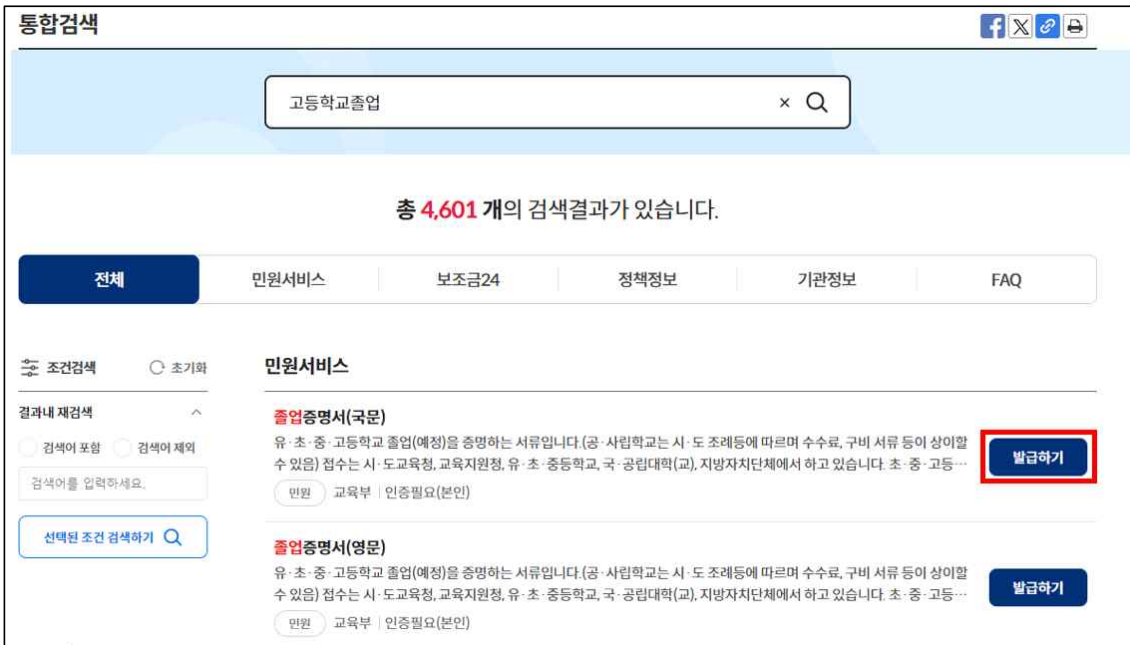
통합검색

고등학교졸업

총 4,601 개의 검색결과가 있습니다.

| 전체 | 민원서비스 | 보조금24 | 정책정보 | 기관정보 | FAQ |
|---|---|---|---|---|---|

조건검색 초기화

결과내 재검색

검색어 포함 검색어 제외

검색어를 입력하세요.

선택된 조건 검색하기

민원서비스

졸업증명서(국문)

유·초·중·고등학교 졸업(예정)을 증명하는 서류입니다.(공·사립학교는 시·도 조례등에 따르며 수수료, 구비 서류 등이 상이할 수 있음) 접수는 시·도교육청, 교육지원청, 유·초·중등학교, 국·공립대학(교), 지방자치단체에서 하고 있습니다. 초·중·고등…

민원 교육부 | 인증필요(본인)

발급하기

졸업증명서(영문)

유·초·중·고등학교 졸업(예정)을 증명하는 서류입니다.(공·사립학교는 시·도 조례등에 따르며 수수료, 구비 서류 등이 상이할 수 있음) 접수는 시·도교육청, 교육지원청, 유·초·중등학교, 국·공립대학(교), 지방자치단체에서 하고 있습니다. 초·중·고등…

민원 교육부 | 인증필요(본인)

발급하기